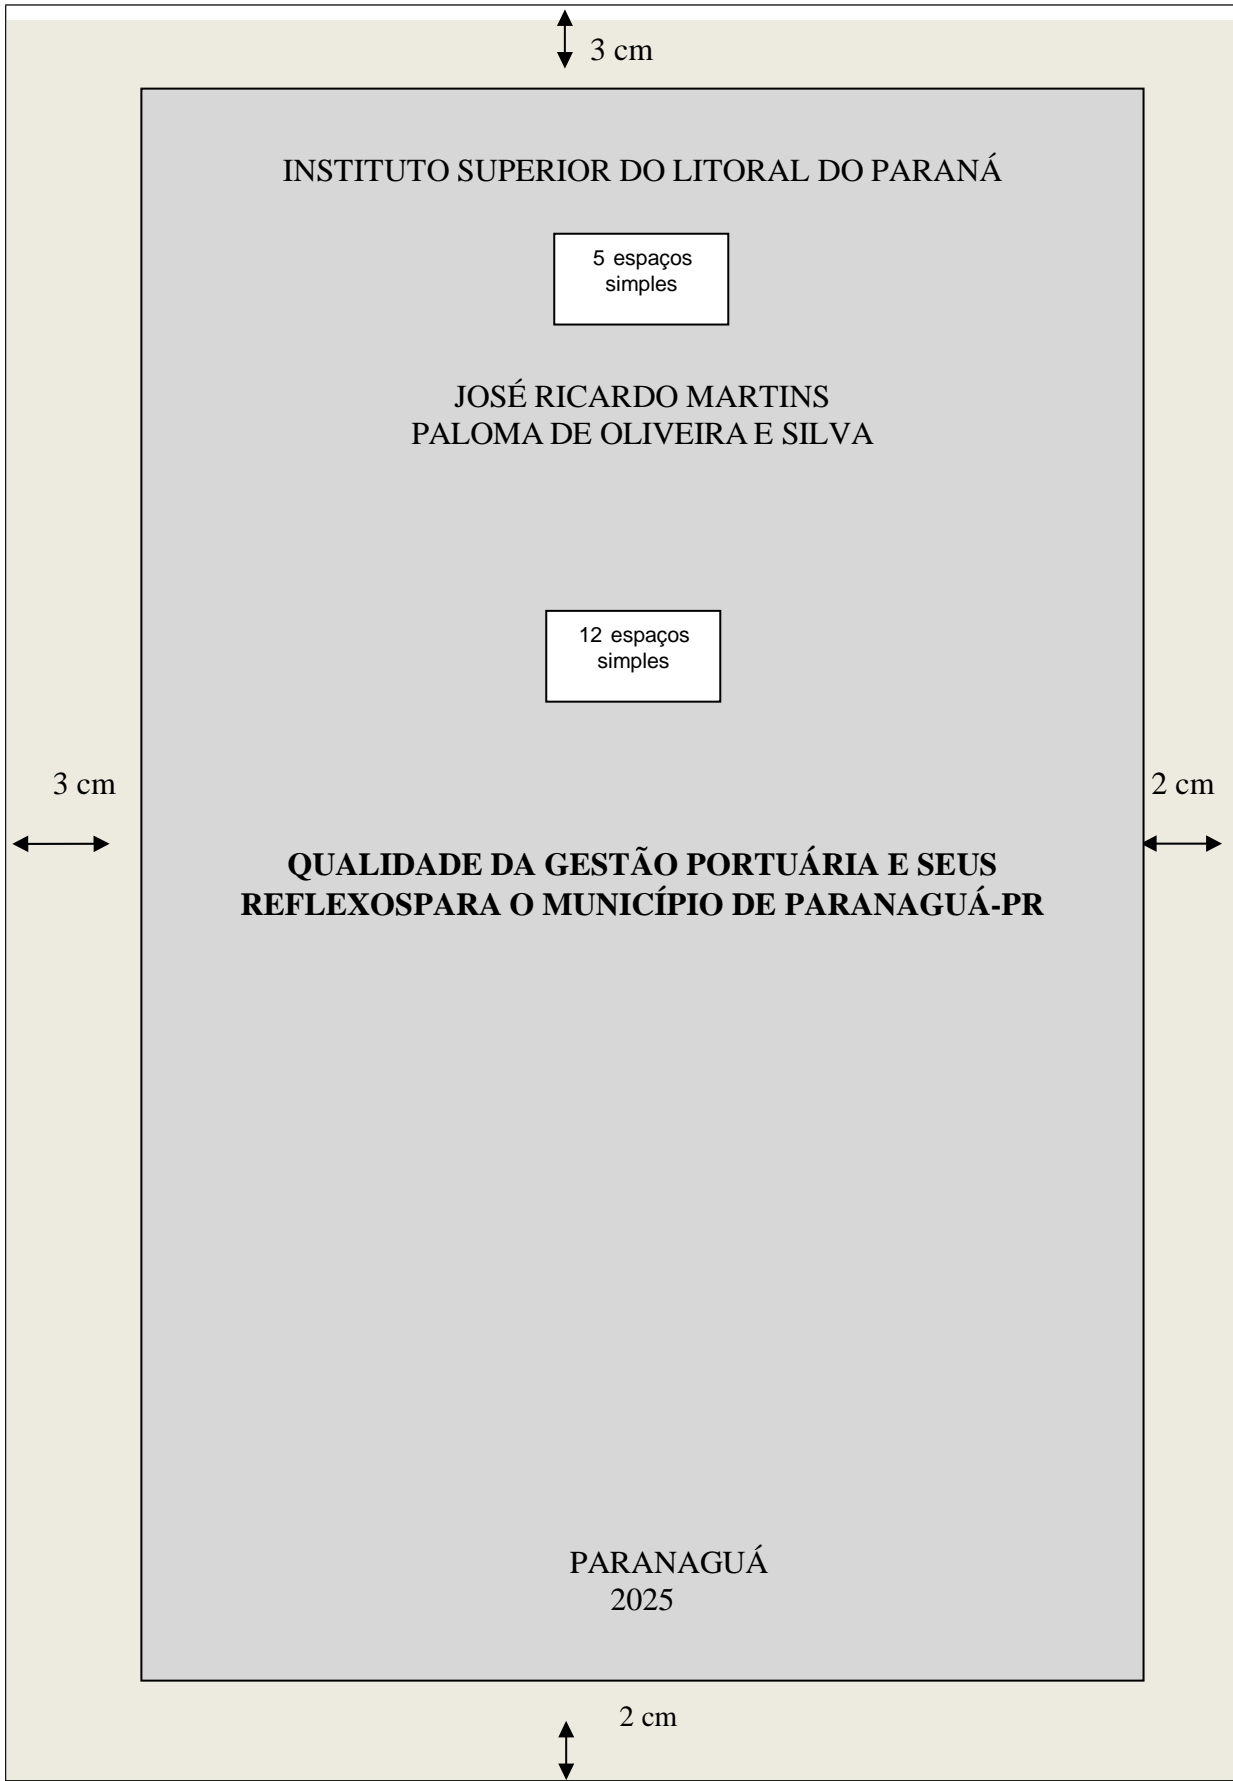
3 cm

INSTITUTO SUPERIOR DO LITORAL DO PARANÁ

5 espaços simples

JOSÉ RICARDO MARTINS
PALOMA DE OLIVEIRA E SILVA

12 espaços simples

3 cm

2 cm

**QUALIDADE DA GESTÃO PORTUÁRIA E SEUS REFLEXOSPARA O MUNICÍPIO DE PARANAGUÁ-PR**

PARANAGUÁ
2025

2 cm